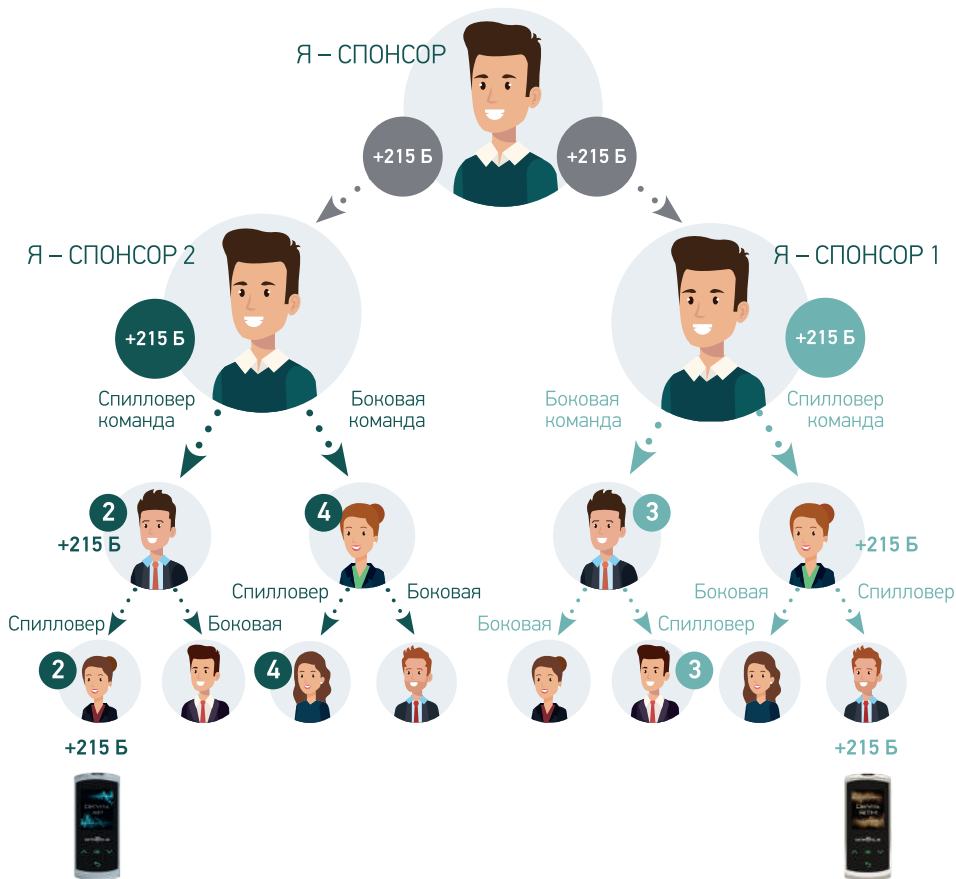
Я – СПОНСОР

+215 Б

+215 Б

Я – СПОНСОР 2

+215 Б

Спилловер команда

Боковая команда

Я – СПОНСОР 1

+215 Б

Боковая команда

Спилловер команда

2

+215 Б

4

Спилловер

Боковая

3

+215 Б

Спилловер

Боковая

Боковая

Спилловер

Боковая

Спилловер

2

4

3

+215 Б

+215 Б